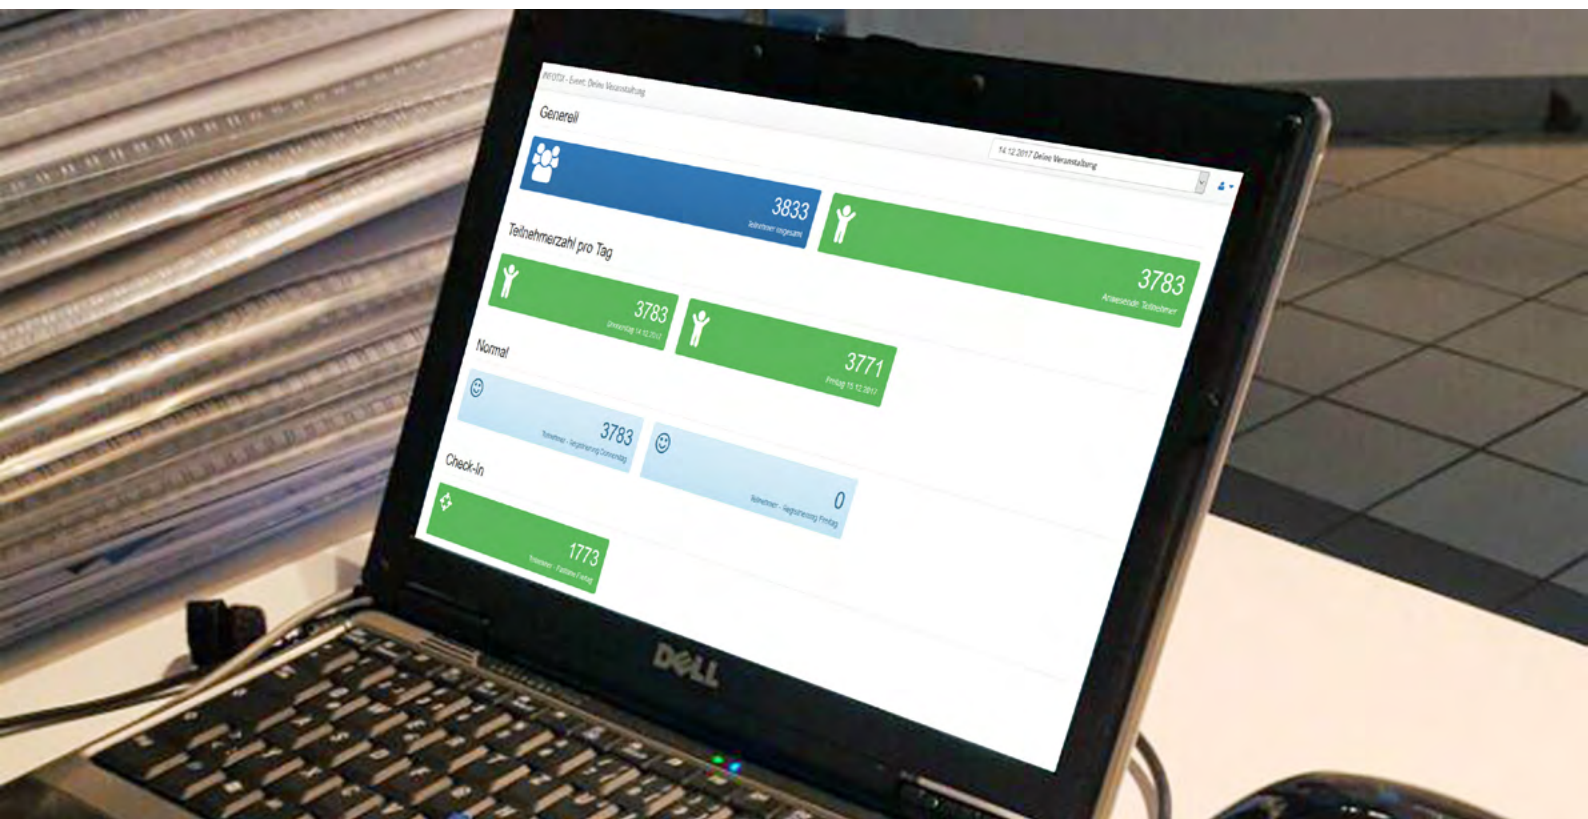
INVOTIX - Event: Deine Veranstaltung

Generell

14.12.2017 Deine Veranstaltung

3833
Teilnehmer insgesamt

3783
Anwesende Teilnehmer

Teilnehmerzahl pro Tag

3783
Donnerstag 14.12.2017

3771
Freitag 15.12.2017

Normal

3783
Teilnehmer - Registrierung Donnerstag

0
Teilnehmer - Registrierung Freitag

Check-In

1773
Teilnehmer - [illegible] Freitag

DELL